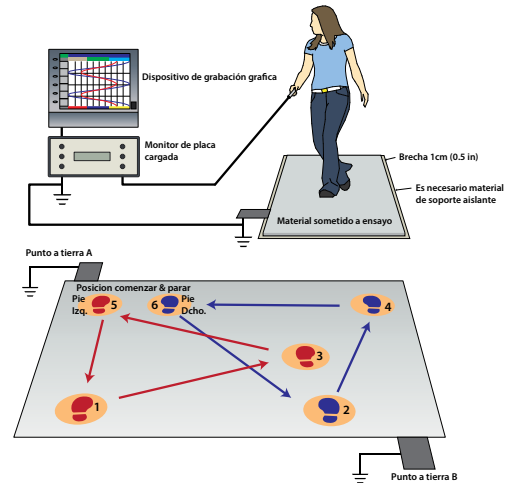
Dispositivo de grabación grafica

Monitor de placa cargada

Brecha 1cm (0.5 in)

Es necesario material de soporte aislante

Material sometido a ensayo

Punto a tierra A

Posicion comenzar & parar

Pie Izq.

5

6

Pie Dcho.

4

3

1

2

Punto a tierra B